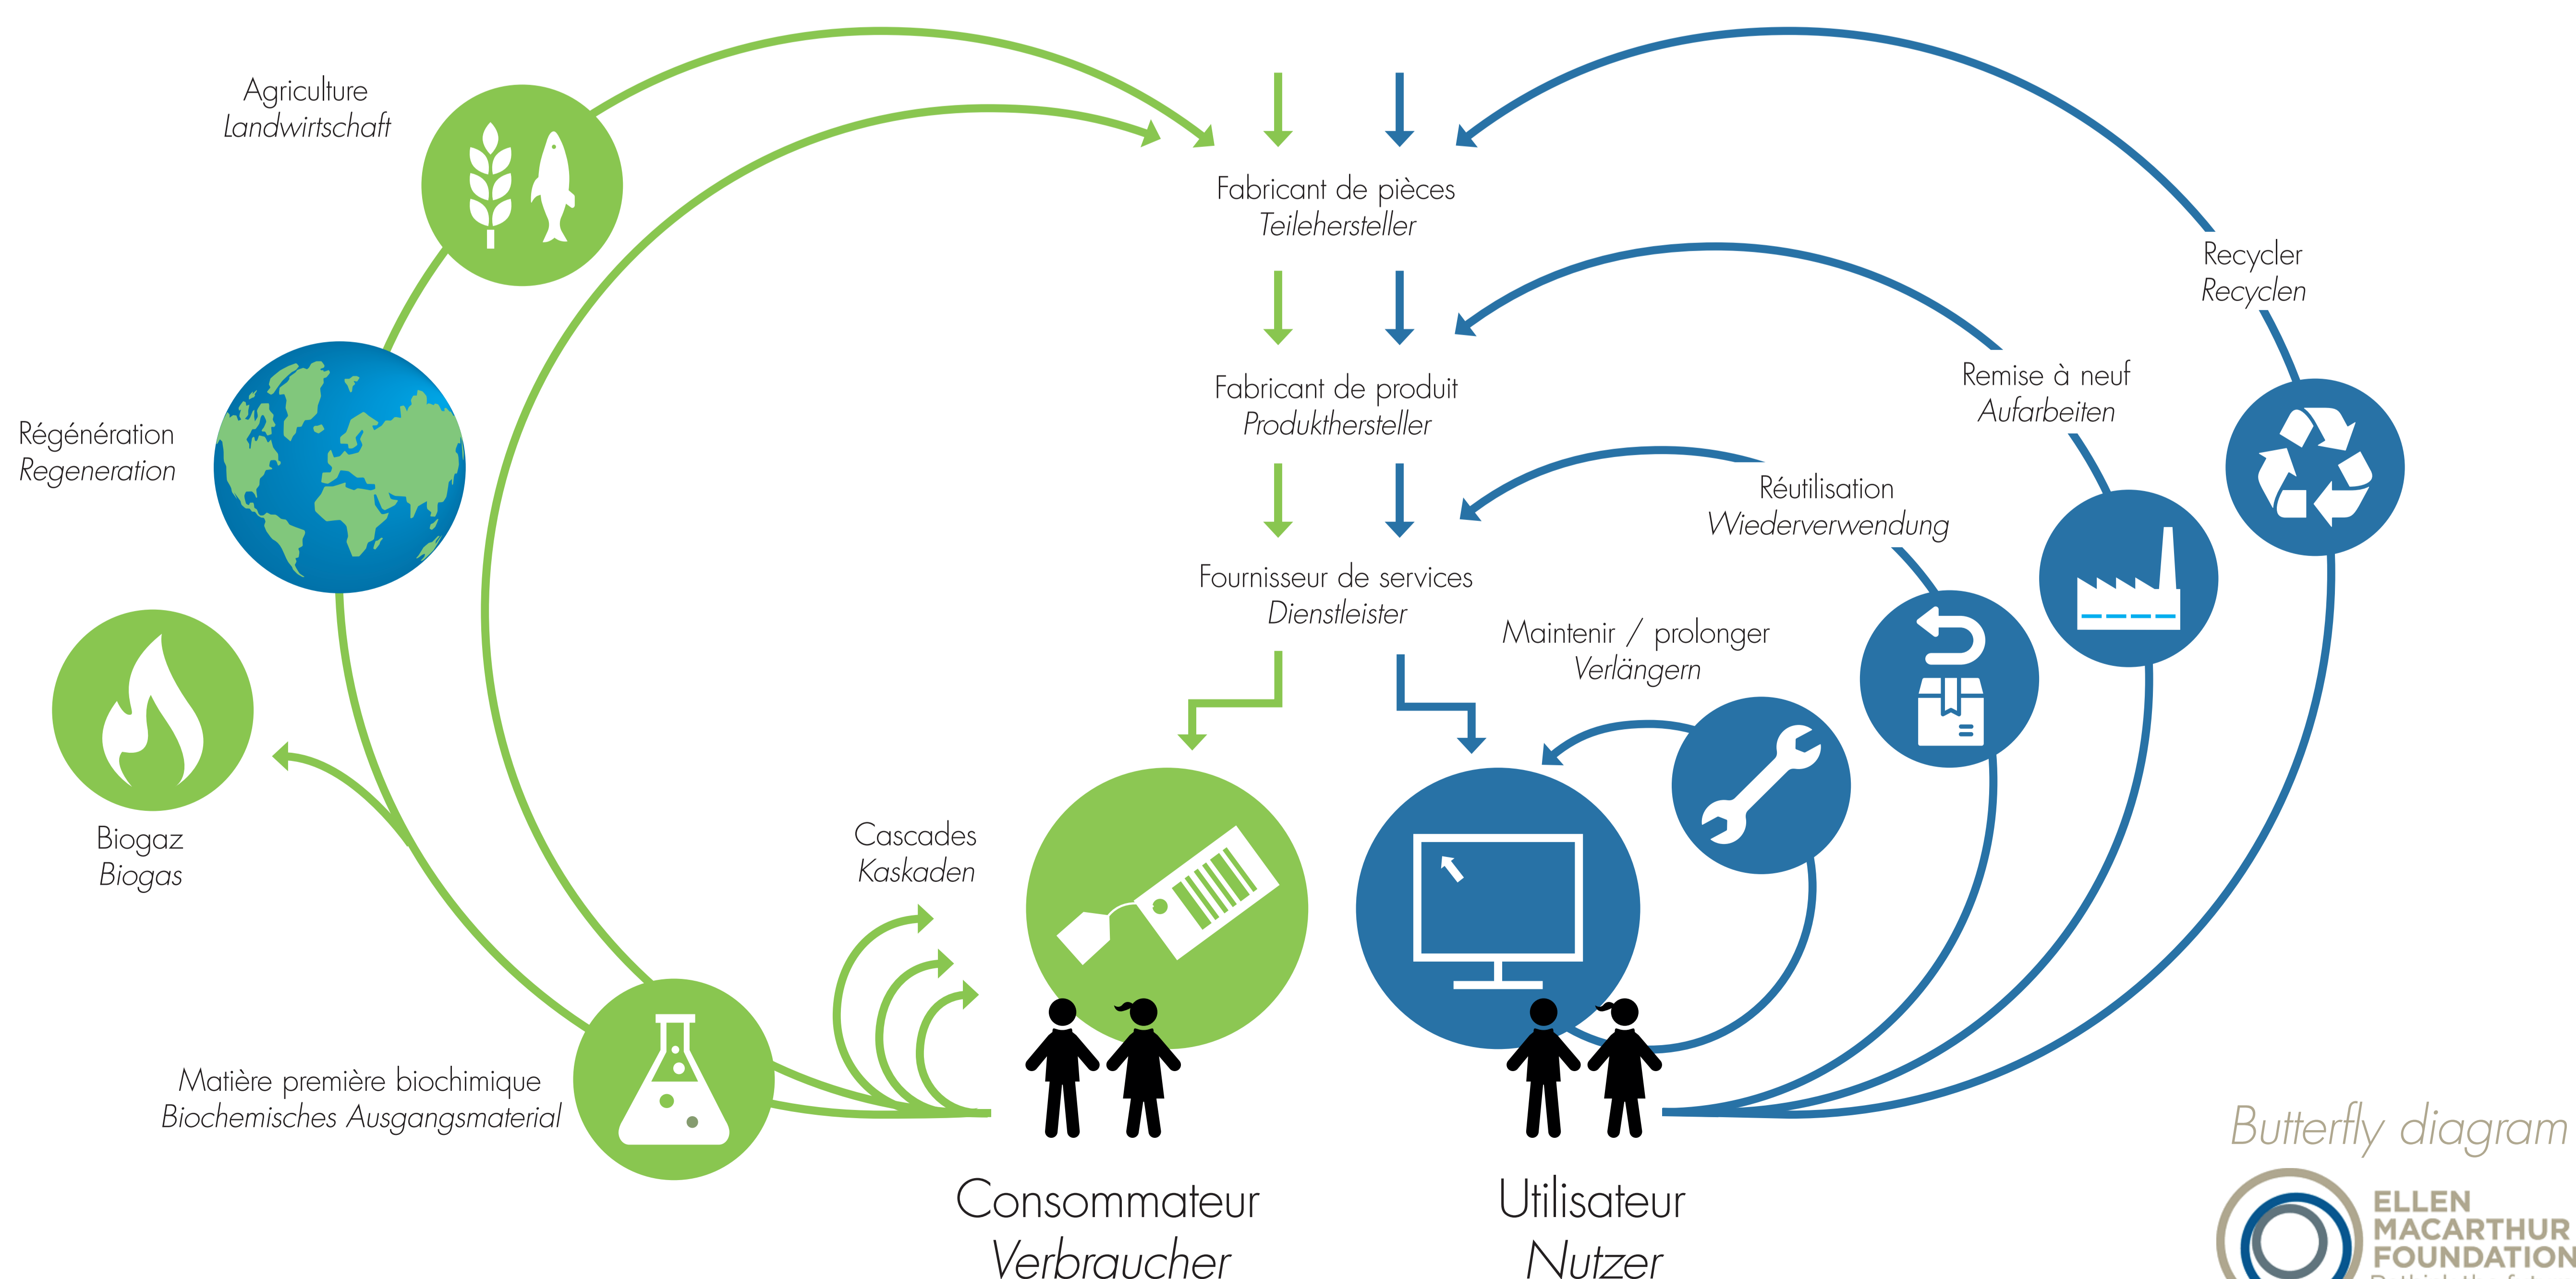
Agriculture
Landwirtschaft

Fabricant de pièces
Teilehersteller

Recycler
Recyclen

Fabricant de produit
Produkthersteller

Remise à neuf
Aufarbeiten

Régénération
Regeneration

Réutilisation
Wiederverwendung

Fournisseur de services
Dienstleister

Maintenir / prolonger
Verlängern

Biogaz
Biogas

Cascades
Kaskaden

Matière première biochimique
Biochemisches Ausgangsmaterial

Consommateur
Verbraucher

Utilisateur
Nutzer

Butterfly diagram

ELLEN
MACARTHUR
FOUNDATION
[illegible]